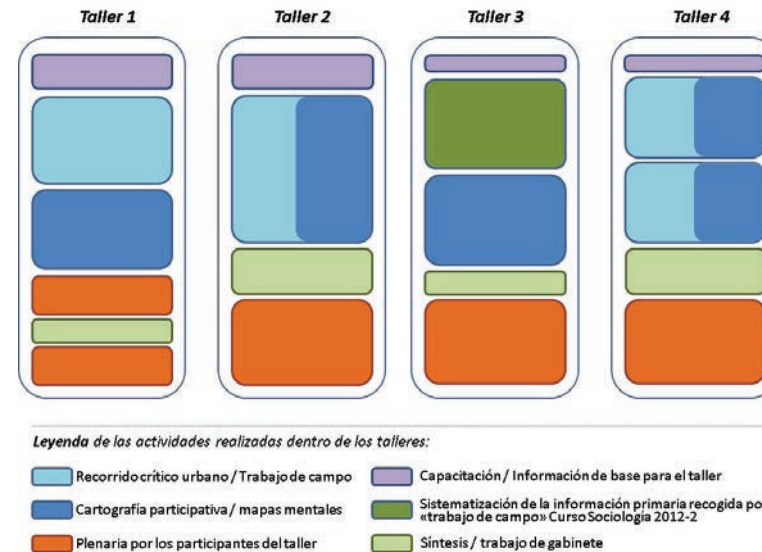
Taller 1

Taller 2

Taller 3

Taller 4

Leyenda de las actividades realizadas dentro de los talleres:

Recorrido crítico urbano / Trabajo de campo

Capacitación / Información de base para el taller

Cartografía participativa / mapas mentales

Sistematización de la información primaria recogida po «trabajo de campo» Curso Sociología 2012-2

Plenaria por los participantes del taller

Síntesis / trabajo de gabinete